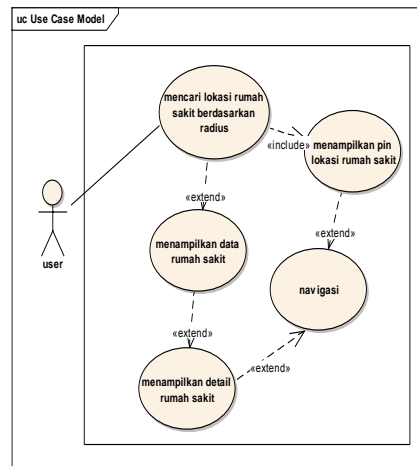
uc Use Case Model

mencari lokasi rumah sakit berdasarkan radius

«include»

menampilkan pin lokasi rumah sakit

user

«extend»

menampilkan data rumah sakit

«extend»

navigasi

«extend»

menampilkan detail rumah sakit

«extend»